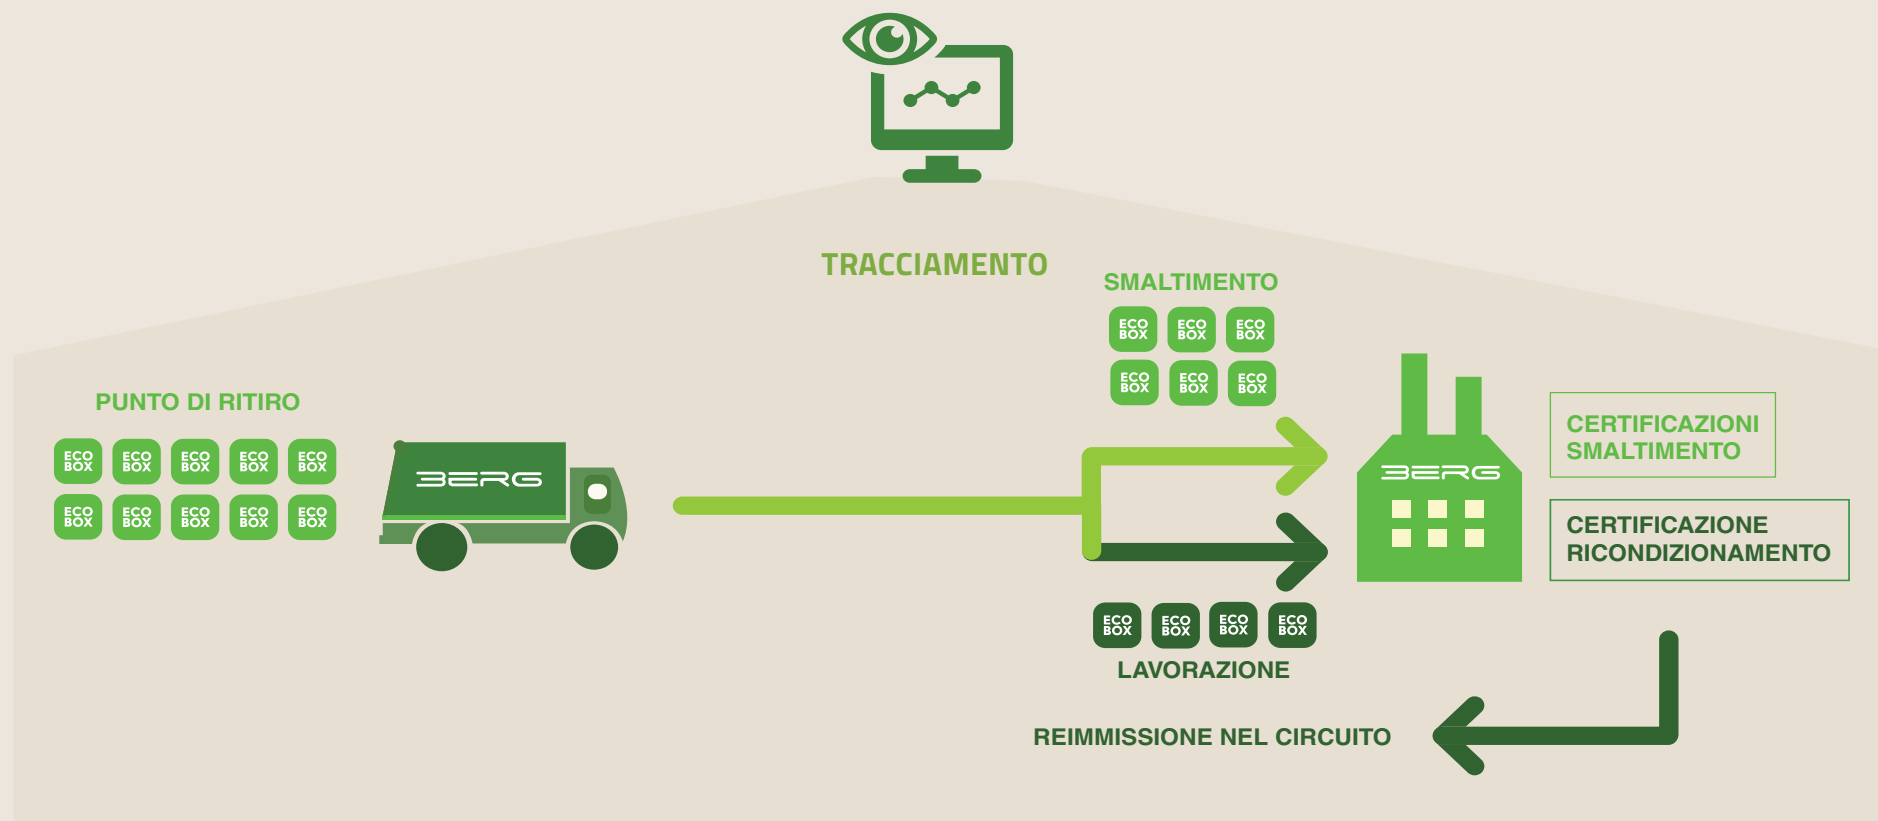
TRACCIAMENTO

SMALTIMENTO

ECO BOX ECO BOX ECO BOX
ECO BOX ECO BOX ECO BOX

PUNTO DI RITIRO

ECO BOX ECO BOX ECO BOX ECO BOX ECO BOX
ECO BOX ECO BOX ECO BOX ECO BOX ECO BOX

BERG

BERG

CERTIFICAZIONI SMALTIMENTO

CERTIFICAZIONE RICONDIZIONAMENTO

ECO BOX ECO BOX ECO BOX ECO BOX

LAVORAZIONE

REIMMISSIONE NEL CIRCUITO